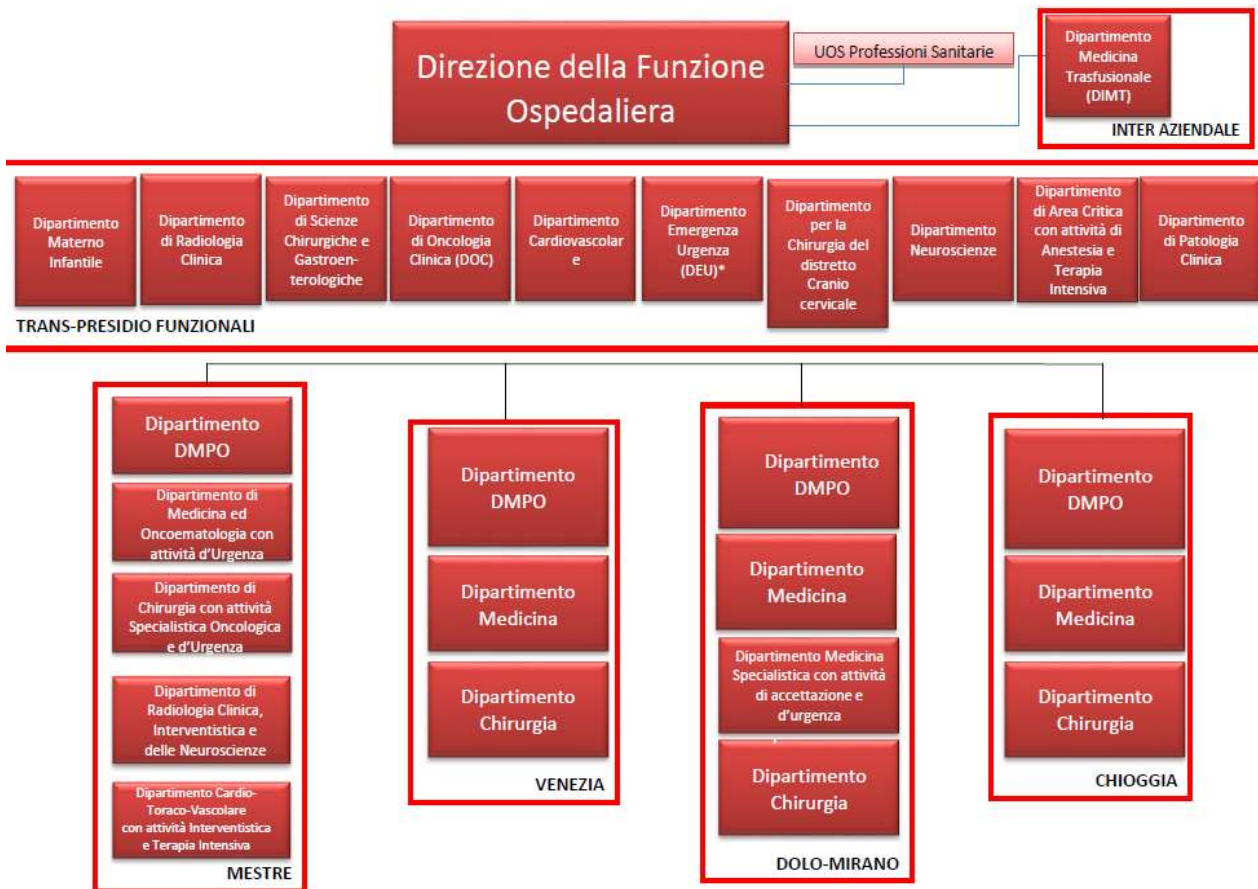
Direzione della Funzione Ospedaliera

UOS Professioni Sanitarie

Dipartimento Medicina Trasfusionale (DIMT)

INTER AZIENDALE

Dipartimento Materno Infantile

Dipartimento di Radiologia Clinica

Dipartimento di Scienze Chirurgiche e Gastroenterologiche

Dipartimento di Oncologia Clinica (DOC)

Dipartimento Cardiovascolar e

Dipartimento Emergenza Urgenza (DEU)*

Dipartimento per la Chirurgia del distretto Cranio cervicale

Dipartimento Neuroscienze

Dipartimento di Area Critica con attività di Anestesia e Terapia Intensiva

Dipartimento di Patologia Clinica

TRANS-PRESIDIO FUNZIONALI

Dipartimento DMPO

Dipartimento di Medicina ed Oncoematologia con attività d'Urgenza

Dipartimento di Chirurgia con attività Specialistica Oncologica e d'Urgenza

Dipartimento di Radiologia Clinica, Interventistica e delle Neuroscienze

Dipartimento Cardio-Toraco-Vascolare con attività Interventistica e Terapia Intensiva

MESTRE

Dipartimento DMPO

Dipartimento Medicina

Dipartimento Chirurgia

VENEZIA

Dipartimento DMPO

Dipartimento Medicina

Dipartimento Medicina Specialistica con attività di accettazione e d'urgenza

Dipartimento Chirurgia

DOLO-MIRANO

Dipartimento DMPO

Dipartimento Medicina

Dipartimento Chirurgia

CHIOGGIA